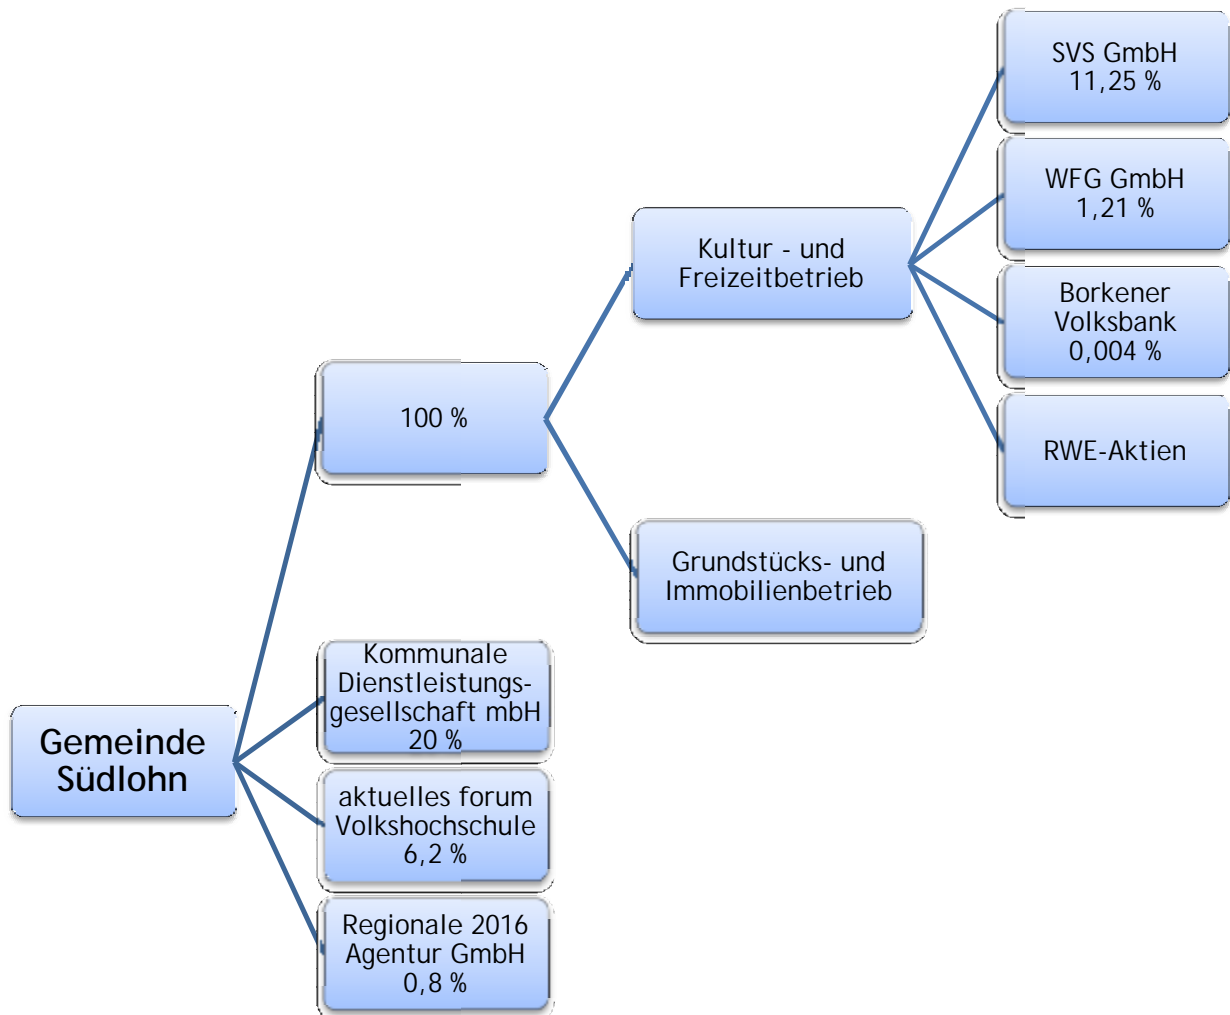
Gemeinde Südlohn

100 %

Kultur - und Freizeitbetrieb

SVS GmbH 11,25 %

WFG GmbH 1,21 %

Borkener Volksbank 0,004 %

RWE-Aktien

Grundstücks- und Immobilienbetrieb

Kommunale Dienstleistungsgesellschaft mbH 20 %

aktuelles forum Volkshochschule 6,2 %

Regionale 2016 Agentur GmbH 0,8 %